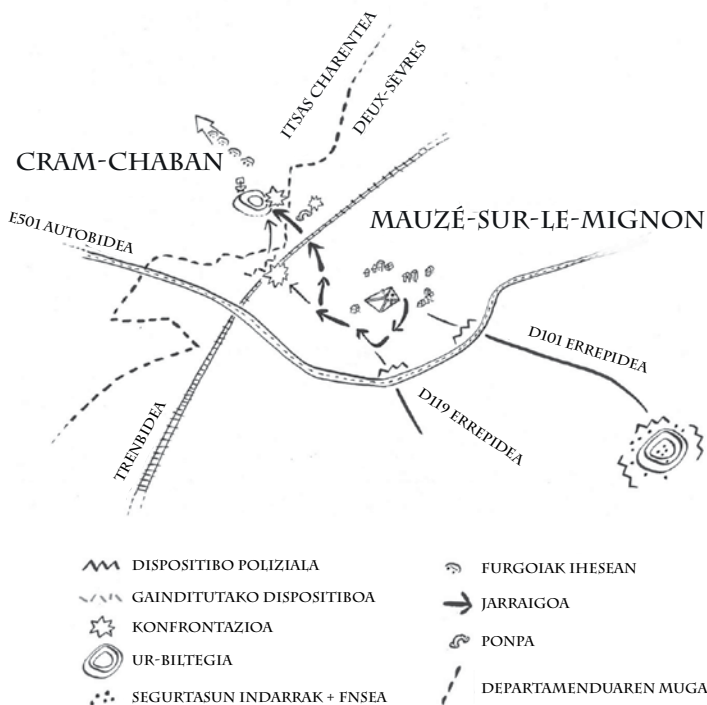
Itsas Charentea

Deux-Sèvres

Cram-Chaban

Mauzé-sur-le-Mignon

E501 autobidea

D101 errepidea

D119 errepidea

Trenbidea

Dispositibo poliziala

Gainditutako dispositiboa

Konfrontazioa

Ur-biltegia

Segurtasun indarrak + FNSEA

Furgoiak ihesean

Jarraigoa

Ponpa

Departamenduaren muga